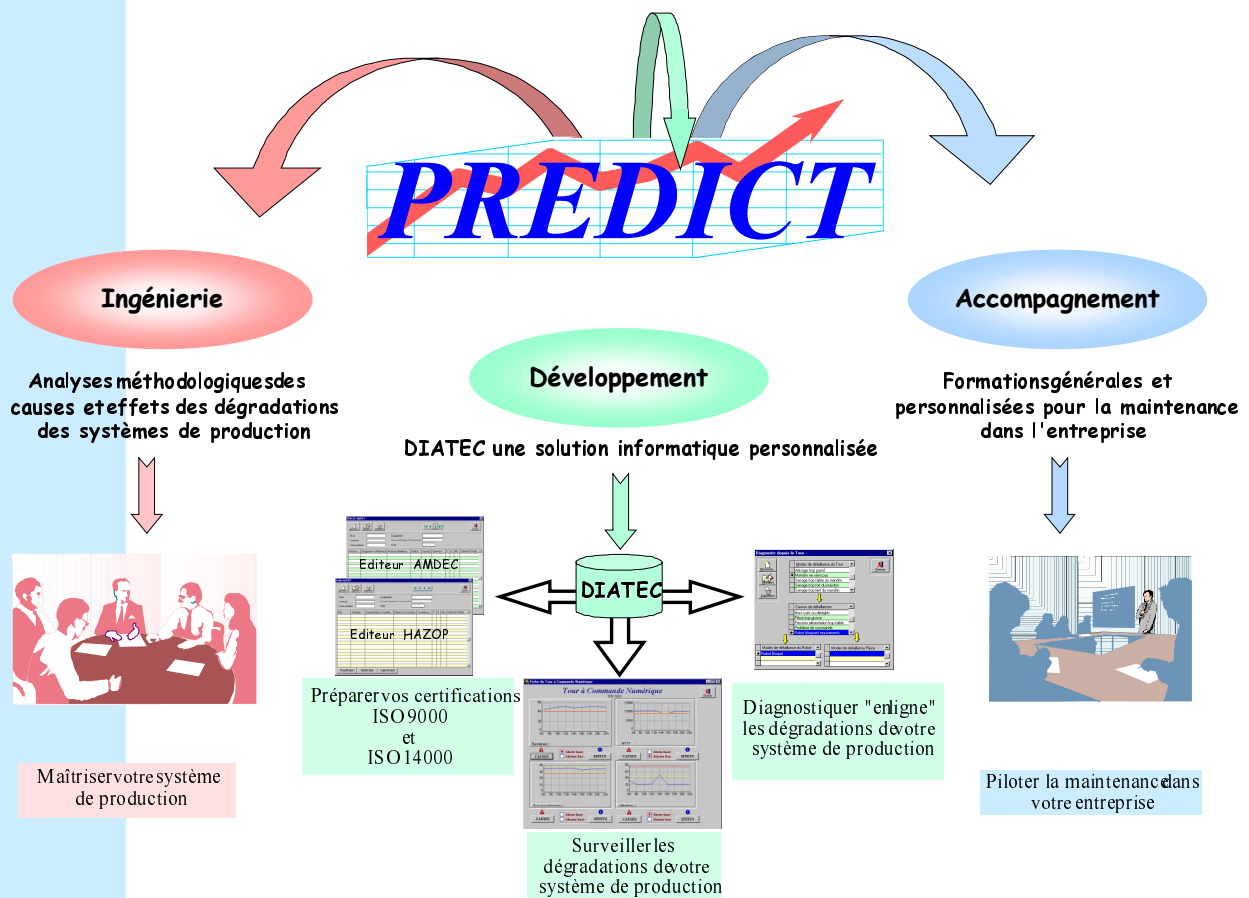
PREDICT

Ingénierie

Développement

Accompagnement

Analyses méthodologiques des causes et effets des dégradations des systèmes de production

DIATEC une solution informatique personnalisée

Formations générales et personnalisées pour la maintenance dans l'entreprise

Editeur AMDEC

Editeur HAZOP

DIATEC

Tour à Commande Numérique

CAUSES

EFFETS

Maîtriser votre système de production

Préparer vos certifications ISO 9000 et ISO 14000

Surveiller les dégradations de votre système de production

Diagnostiquer "en ligne" les dégradations de votre système de production

Piloter la maintenance dans votre entreprise